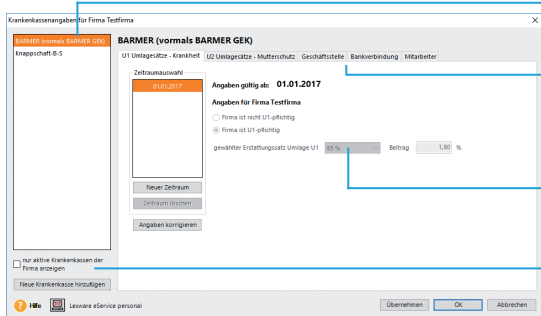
Krankenkassenangaben für Firma Testfirma

BARMER (vormals BARMER GEK)
Knappschaft-B-S

BARMER (vormals BARMER GEK)

U1 Umlagesätze - Krankheit | U2 Umlagesätze - Mutterschutz | Geschäftsstelle | Bankverbindung | Mitarbeiter

Zeitraumauswahl
01.01.2017

Angaben gültig ab: 01.01.2017

Angaben für Firma Testfirma

Firma ist nicht U1-pflichtig
Firma ist U1-pflichtig

gewählter Erstattungssatz Umlage U1 | 65 % | Beitrag | 1,80 | %

Neuer Zeitraum
Zeitraum löschen
Angaben korrigieren

nur aktive Krankenkassen der Firma anzeigen

Neue Krankenkasse hinzufügen

Hilfe
Lexware eService personal

Übernehmen | OK | Abbrechen